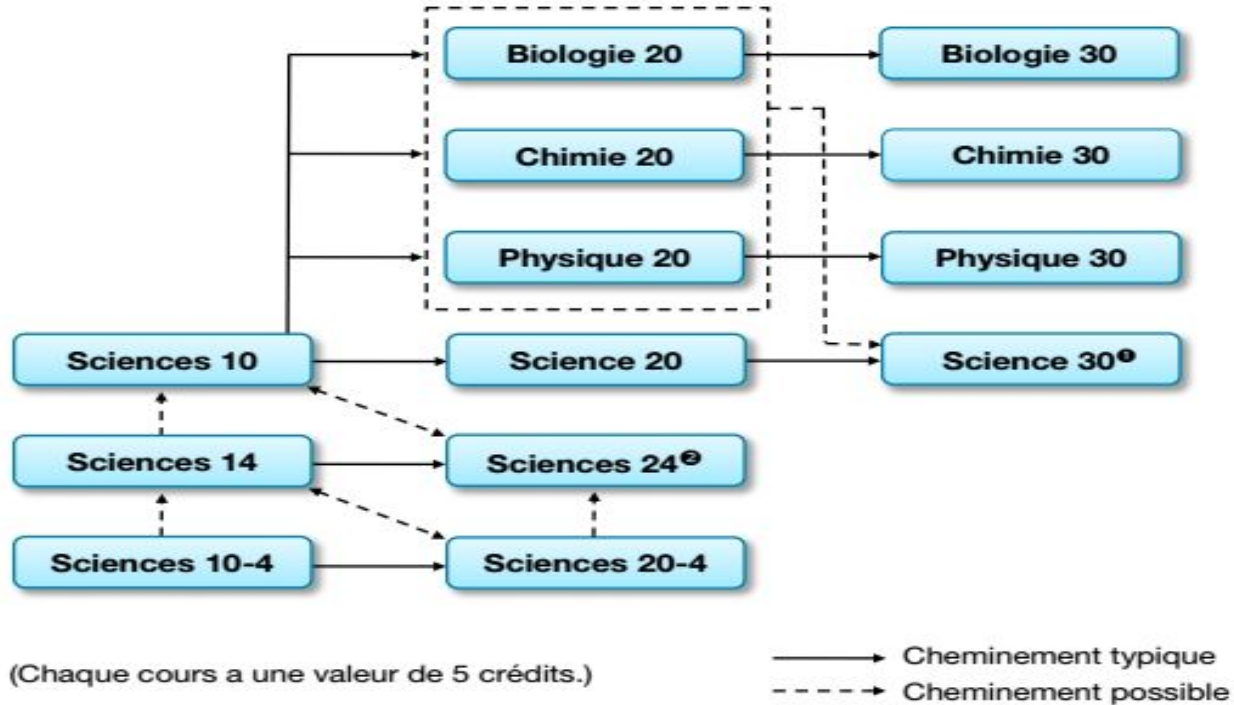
Biologie 20

Biologie 30

Chimie 20

Chimie 30

Physique 20

Physique 30

Sciences 10

Science 20

Science 30❶

Sciences 14

Sciences 24❷

Sciences 10-4

Sciences 20-4

(Chaque cours a une valeur de 5 crédits.)

Cheminement typique

Cheminement possible